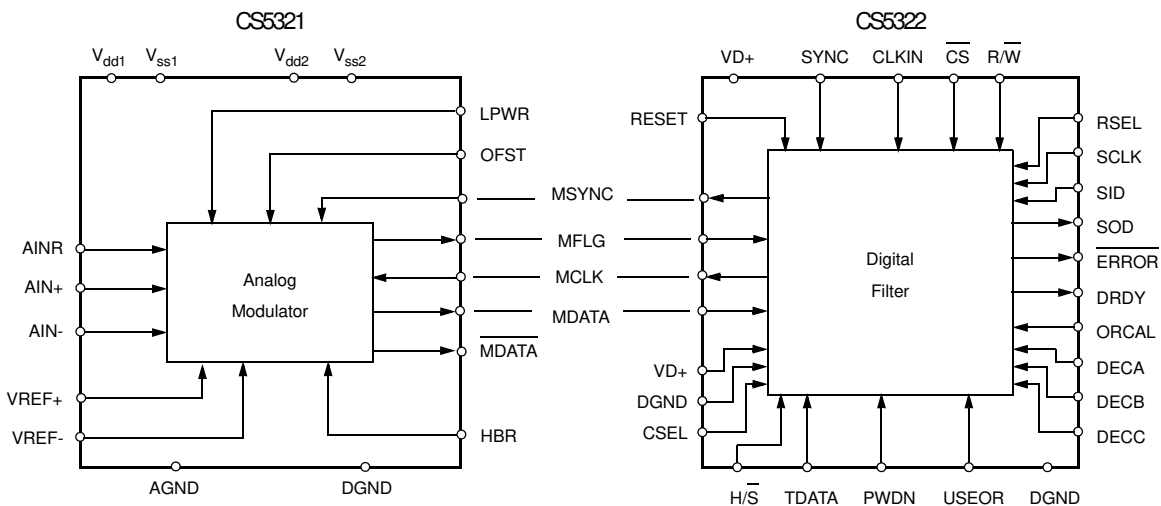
CS5321

$V_{dd1}$ $V_{ss1}$ $V_{dd2}$ $V_{ss2}$

LPWR
OFST

AINR
AIN+
AIN-

Analog
Modulator

VREF+
VREF-

HBR

AGND DGND

MSYNC
MFLG
MCLK
MDATA
$\overline{\text{MDATA}}$

CS5322

VD+ SYNC CLKIN $\overline{\text{CS}}$ R/$\overline{\text{W}}$

RESET

RSEL
SCLK
SID
SOD
$\overline{\text{ERROR}}$
DRDY
ORCAL
DECA
DECB
DECC

Digital
Filter

VD+
DGND
CSEL

H/$\overline{\text{S}}$ TDATA PWDN USEOR DGND